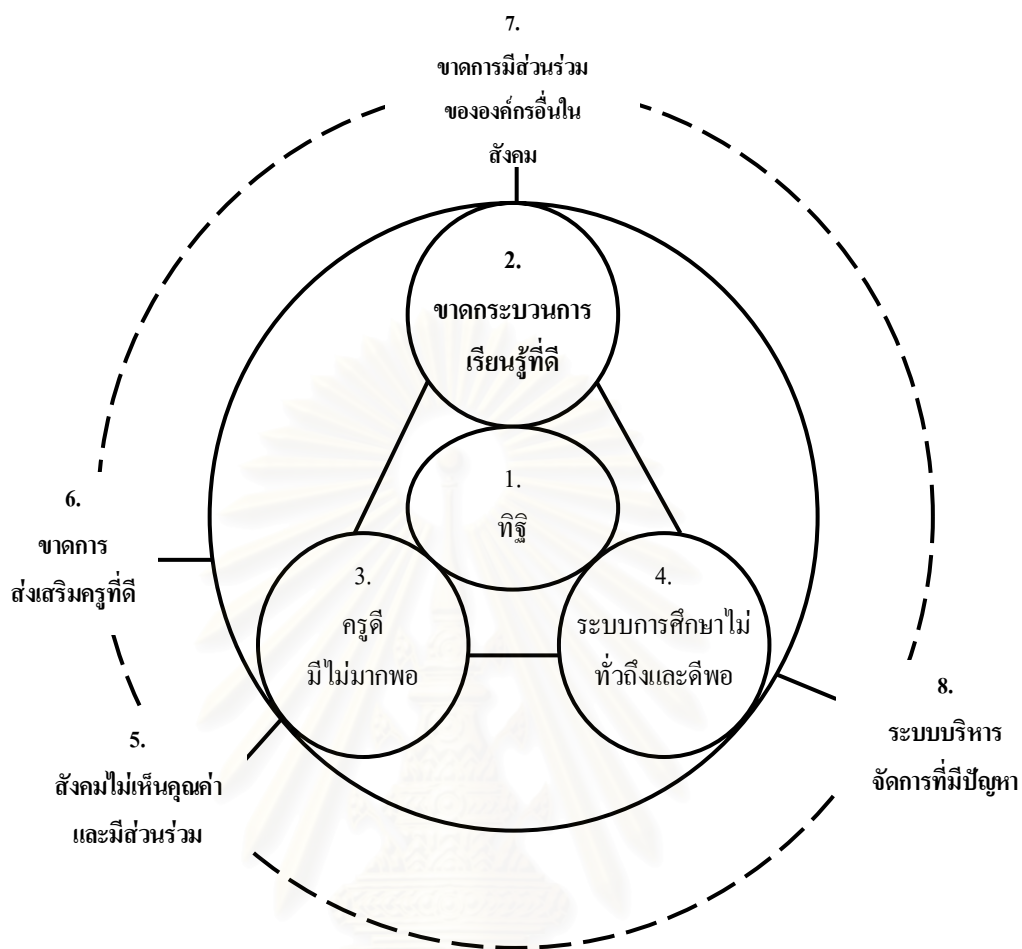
7.
ขาดการมีส่วนร่วม
ขององค์กรอื่นใน
สังคม

2.
ขาดกระบวนการ
เรียนรู้ที่ดี

1.
ทิฐิ

6.
ขาดการ
ส่งเสริมครูที่ดี

3.
ครูดี
มีไม่มากพอ

4.
ระบบการศึกษาไม่
ทั่วถึงและดีพอ

8.
ระบบบริหาร
จัดการที่มีปัญหา

5.
สังคมไม่เห็นคุณค่า
และมีส่วนร่วม